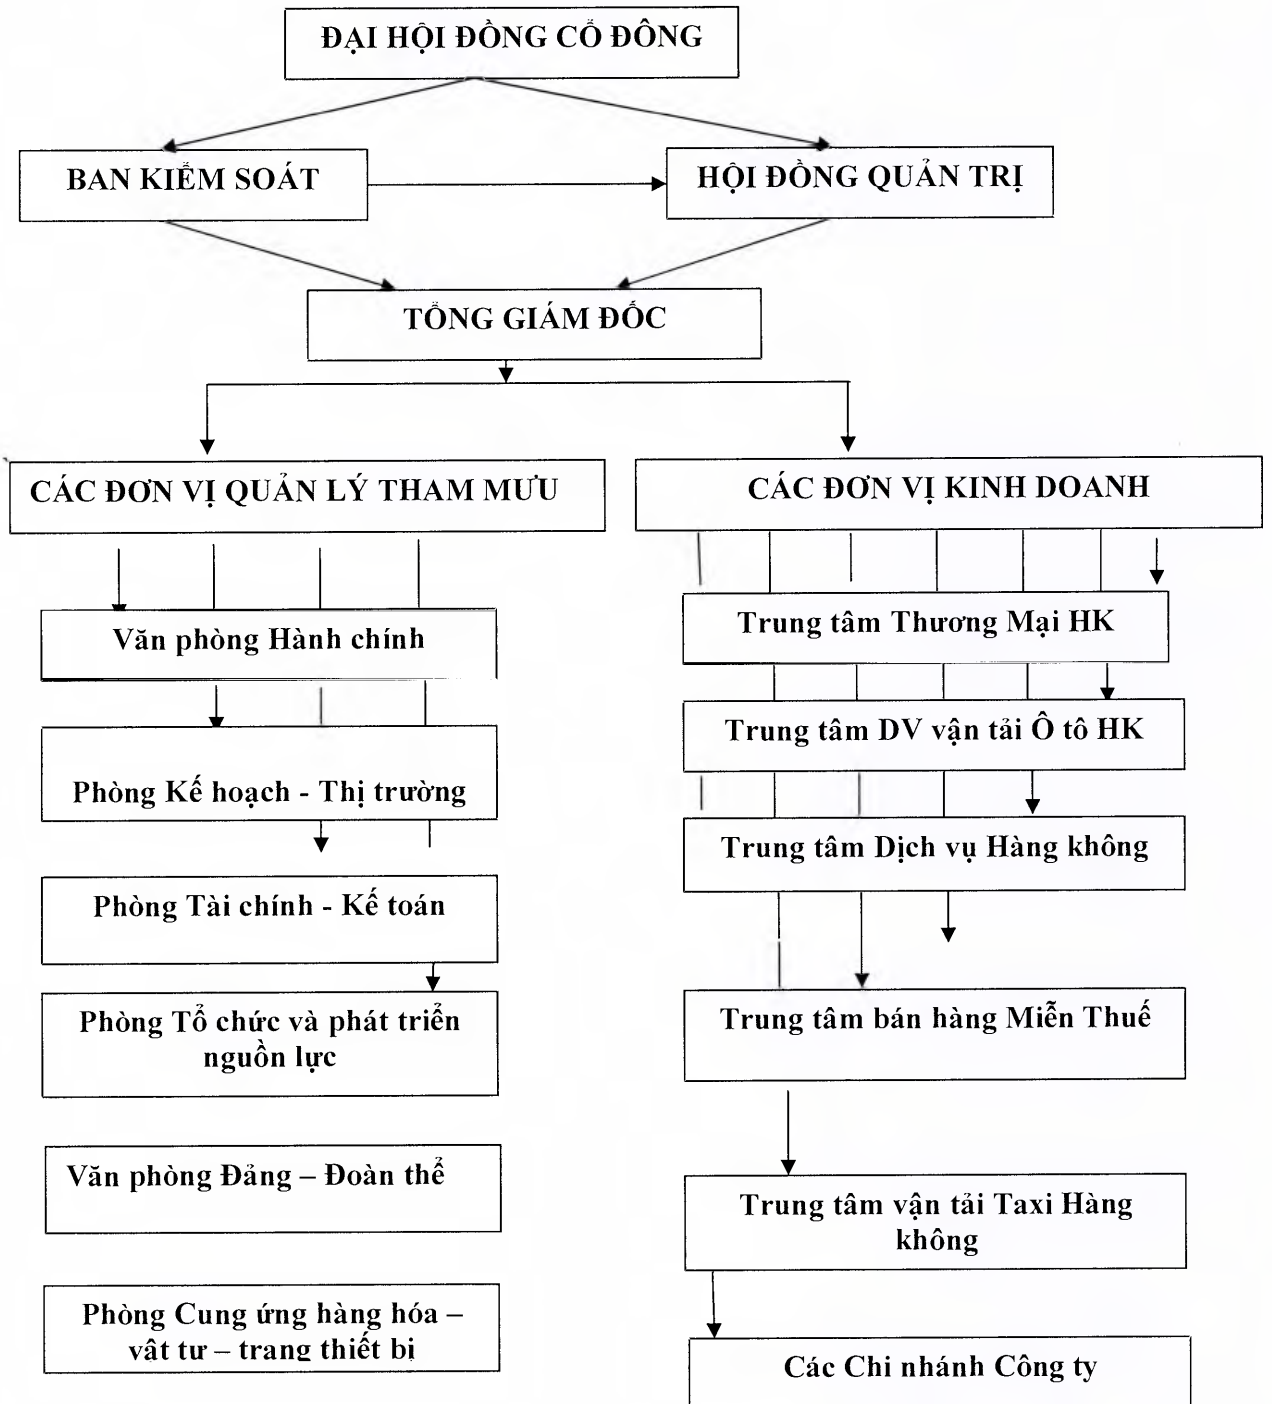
ĐẠI HỘI ĐỒNG CỔ ĐÔNG

BAN KIỂM SOÁT

HỘI ĐỒNG QUẢN TRỊ

TỔNG GIÁM ĐỐC

CÁC ĐƠN VỊ QUẢN LÝ THAM MƯU

CÁC ĐƠN VỊ KINH DOANH

Văn phòng Hành chính

Phòng Kế hoạch - Thị trường

Phòng Tài chính - Kế toán

Phòng Tổ chức và phát triển nguồn lực

Văn phòng Đảng – Đoàn thể

Phòng Cung ứng hàng hóa – vật tư – trang thiết bị

Trung tâm Thương Mại HK

Trung tâm DV vận tải Ô tô HK

Trung tâm Dịch vụ Hàng không

Trung tâm bán hàng Miễn Thuế

Trung tâm vận tải Taxi Hàng không

Các Chi nhánh Công ty